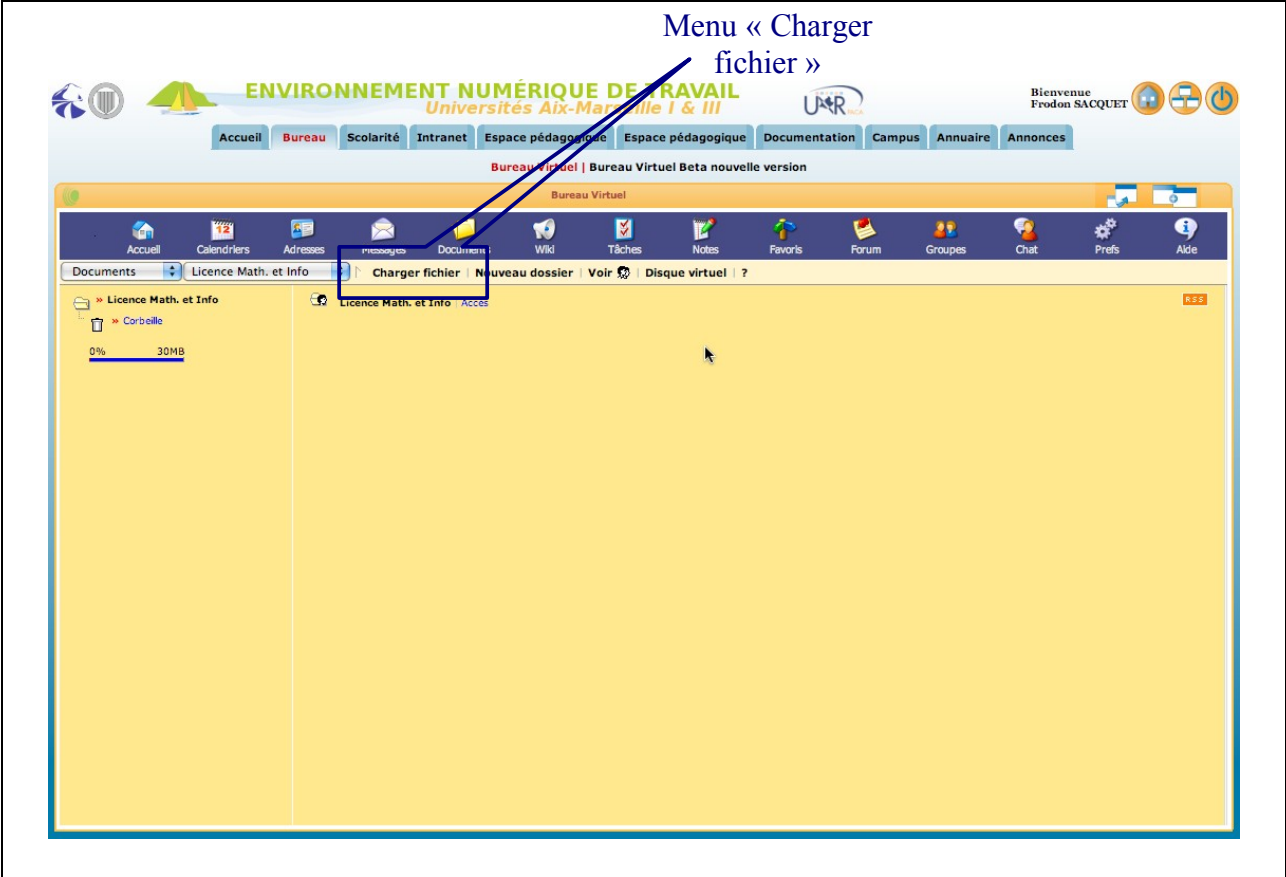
Menu « Charger fichier »

ENVIRONNEMENT NUMÉRIQUE DE TRAVAIL
Universités Aix-Marseille I & III

Bienvenue
Frodon SACQUET

Accueil | Bureau | Scolarité | Intranet | Espace pédagogique | Espace pédagogique | Documentation | Campus | Annuaire | Annonces

Bureau Virtuel | Bureau Virtuel Beta nouvelle version

Bureau Virtuel

Accueil | Calendriers | Adresses | Messages | Documents | Wiki | Tâches | Notes | Favoris | Forum | Groupes | Chat | Prefs | Aide

Documents | Licence Math. et Info | Charger fichier | Nouveau dossier | Voir | Disque virtuel | ?

» Licence Math. et Info
» Corbeille

0% 30MB

Licence Math. et Info | Accès

RSS